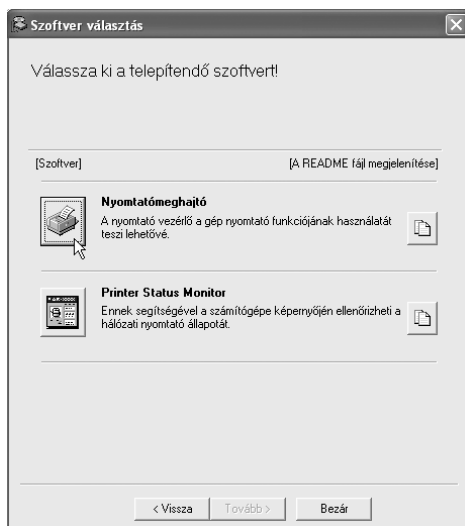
Szoftver választás

Válassza ki a telepítendő szoftvert!

[Szoftver]

[A README fájl megjelenítése]

Nyomtatómeghajtó
A nyomtató vezérlő a gép nyomtató funkciójának használatát teszi lehetővé.

Printer Status Monitor
Ennek segítségével a számítógépe képernyőjén ellenőrizheti a hálózati nyomtató állapotát.

< Vissza

Tovább >

Bezár